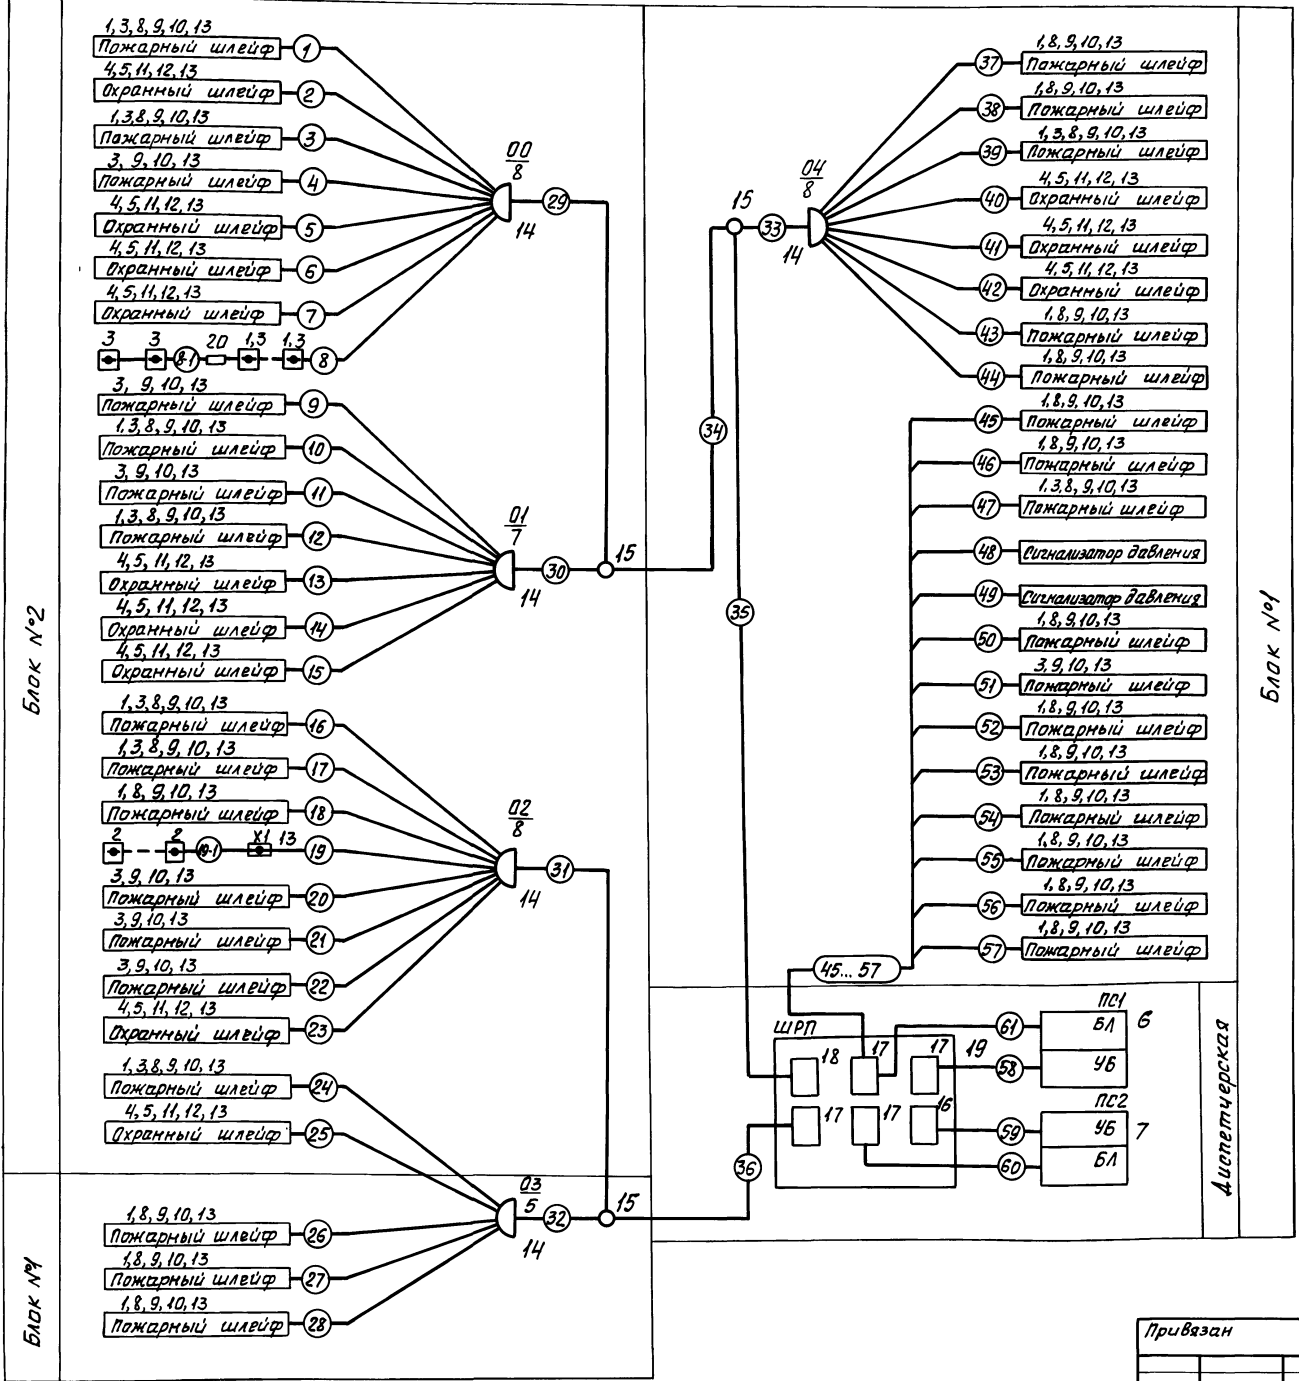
Блок №2

1,3,8,9,10,13
Пожарный шлейф 1
4,5,11,12,13
Охранный шлейф 2
1,3,8,9,10,13
Пожарный шлейф 3
3,9,10,13
Пожарный шлейф 4
4,5,11,12,13
Охранный шлейф 5
4,5,11,12,13
Охранный шлейф 6
4,5,11,12,13
Охранный шлейф 7
3 3 8.1 20 1,3 1,3 8

00
8
29
14

3,9,10,13
Пожарный шлейф 9
1,3,8,9,10,13
Пожарный шлейф 10
3,9,10,13
Пожарный шлейф 11
1,3,8,9,10,13
Пожарный шлейф 12
4,5,11,12,13
Охранный шлейф 13
4,5,11,12,13
Охранный шлейф 14
4,5,11,12,13
Охранный шлейф 15

01
7
30
14
15

1,3,8,9,10,13
Пожарный шлейф 16
1,3,8,9,10,13
Пожарный шлейф 17
1,8,9,10,13
Пожарный шлейф 18
2 2 19.1 X1 13 19
3,9,10,13
Пожарный шлейф 20
3,9,10,13
Пожарный шлейф 21
3,9,10,13
Пожарный шлейф 22
4,5,11,12,13
Охранный шлейф 23

02
8
31
14

1,3,8,9,10,13
Пожарный шлейф 24
4,5,11,12,13
Охранный шлейф 25

Блок №4

1,8,9,10,13
Пожарный шлейф 26
1,8,9,10,13
Пожарный шлейф 27
1,8,9,10,13
Пожарный шлейф 28

03
5
32
14
15

15
33
34
35
04
8
14

1,8,9,10,13
37 Пожарный шлейф
1,8,9,10,13
38 Пожарный шлейф
1,3,8,9,10,13
39 Пожарный шлейф
4,5,11,12,13
40 Охранный шлейф
4,5,11,12,13
41 Охранный шлейф
4,5,11,12,13
42 Охранный шлейф
1,8,9,10,13
43 Пожарный шлейф
1,8,9,10,13
44 Пожарный шлейф
1,8,9,10,13
45 Пожарный шлейф
1,8,9,10,13
46 Пожарный шлейф
1,3,8,9,10,13
47 Пожарный шлейф
48 Сигнализатор давления
49 Сигнализатор давления
1,8,9,10,13
50 Пожарный шлейф
3,9,10,13
51 Пожарный шлейф
1,8,9,10,13
52 Пожарный шлейф
1,8,9,10,13
53 Пожарный шлейф
1,8,9,10,13
54 Пожарный шлейф
1,8,9,10,13
55 Пожарный шлейф
1,8,9,10,13
56 Пожарный шлейф
1,8,9,10,13
57 Пожарный шлейф

Блок №1

45...57
ШРП
18 17 17 19
17 17 16
36
61 58 59 60
ПС1
БЛ 6
УБ
ПС2
УБ 7
БЛ

Диспетчерская

Привязан